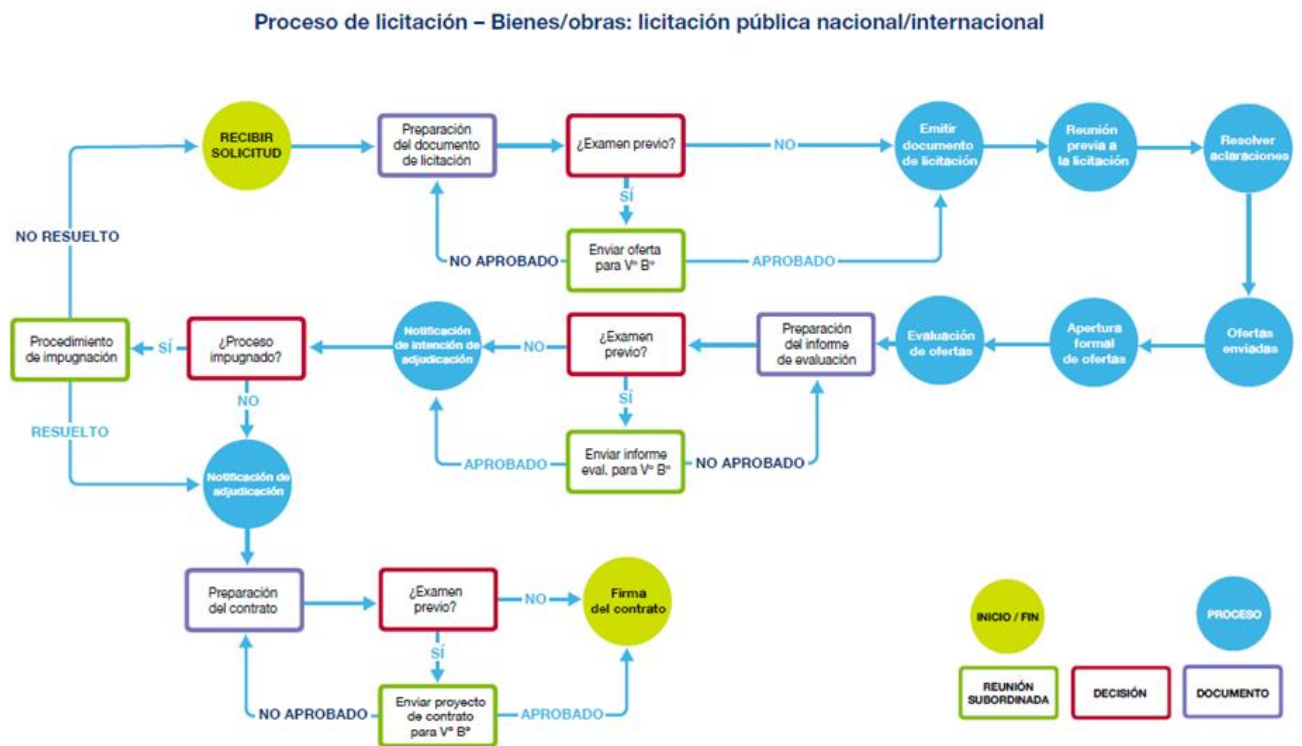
Proceso de licitación – Bienes/obras: licitación pública nacional/internacional

RECIBIR SOLICITUD

Preparación del documento de licitación

¿Examen previo?

NO

Emitir documento de licitación

Reunión previa a la licitación

Resolver aclaraciones

SÍ

NO RESUELTO

NO APROBADO

Enviar oferta para Vº Bº

APROBADO

Procedimiento de impugnación

SÍ

¿Proceso impugnado?

Notificación de intención de adjudicación

NO

¿Examen previo?

Preparación del informe de evaluación

Evaluación de ofertas

Apertura formal de ofertas

Ofertas enviadas

NO

SÍ

RESUELTO

APROBADO

Enviar informe eval. para Vº Bº

NO APROBADO

Notificación de adjudicación

Preparación del contrato

¿Examen previo?

NO

Firma del contrato

SÍ

NO APROBADO

Enviar proyecto de contrato para Vº Bº

APROBADO

INICIO / FIN

PROCESO

REUNIÓN SUBORDINADA

DECISIÓN

DOCUMENTO